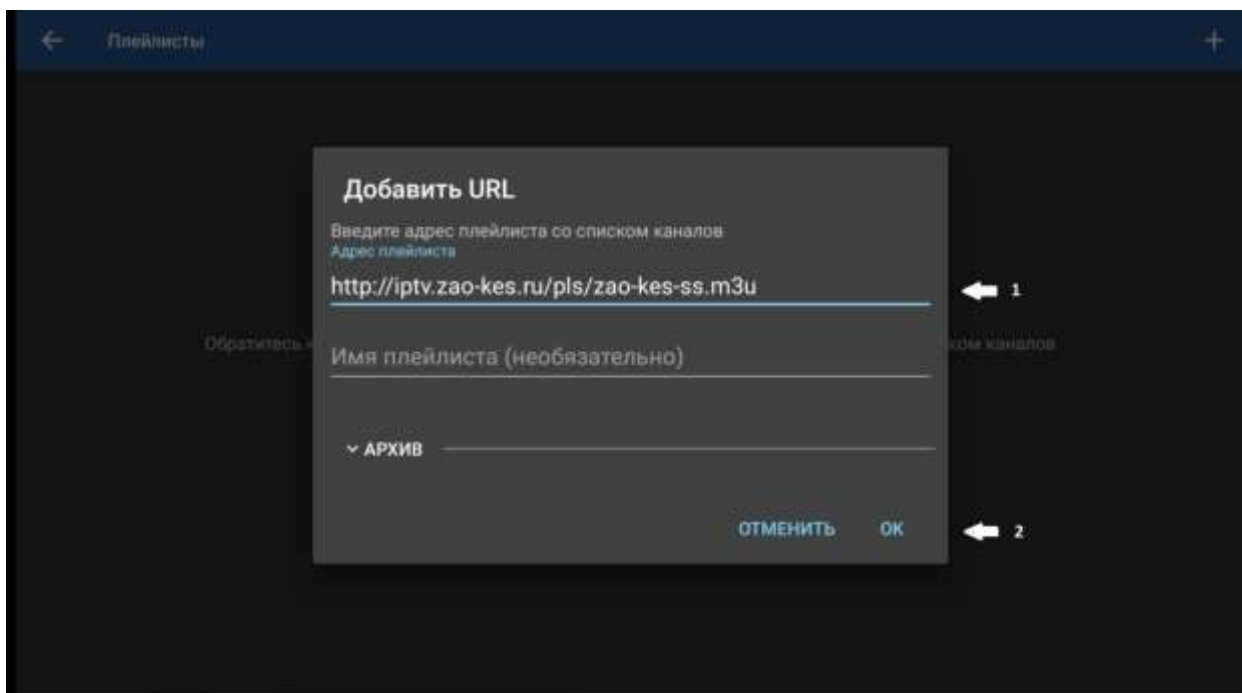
Плейлисты

Добавить URL

Введите адрес плейлиста со списком каналов

Адрес плейлиста

http://iptv.zao-kes.ru/pls/zao-kes-ss.m3u

1

Обратитесь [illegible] ком каналов

Имя плейлиста (необязательно)

АРХИВ

ОТМЕНИТЬ ОК

2